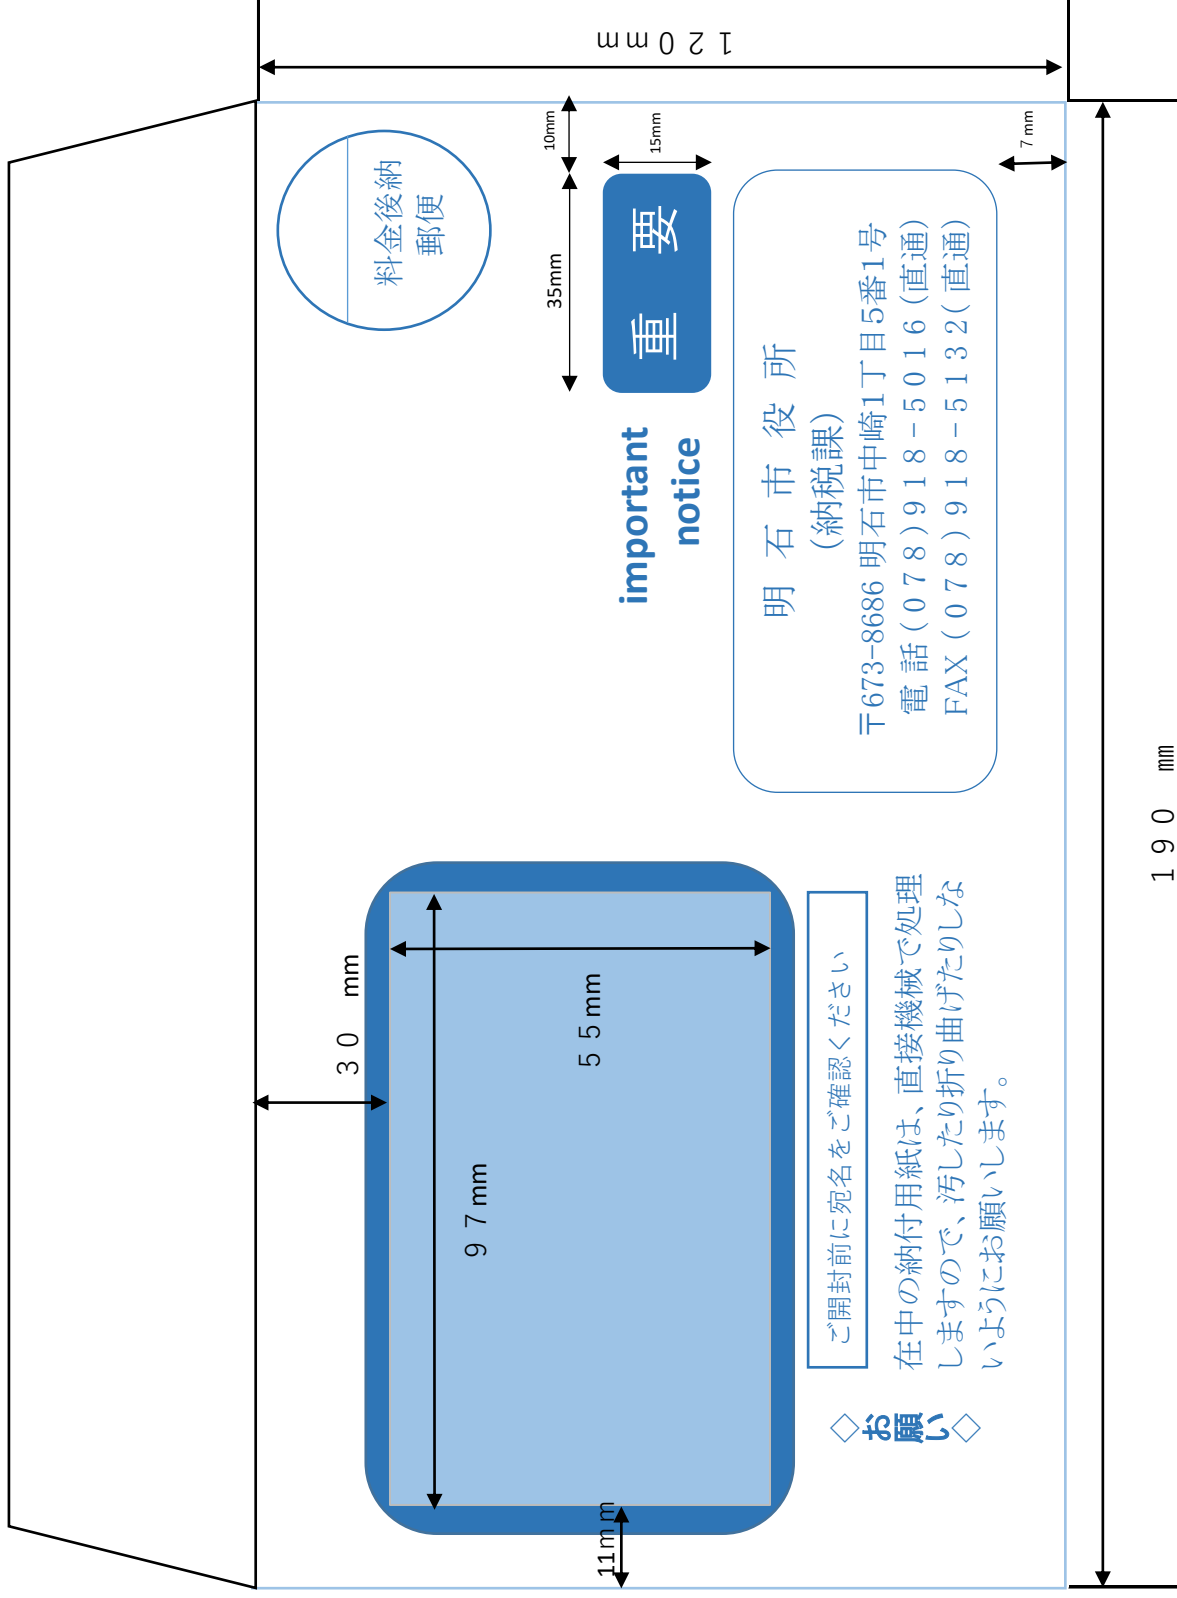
120mm

10mm

15mm

7mm

料金後納
郵便

35mm

重要

important
notice

明石市役所
(納税課)
〒673-8686 明石市中崎1丁目5番1号
電話(078)918-5016(直通)
FAX(078)918-5132(直通)

30mm

55mm

97mm

11mm

190mm

ご開封前に宛名をご確認ください

◇お願い◇
在中の納付用紙は、直接機械で処理しますので、汚したり折り曲げたりしないようにお願いします。